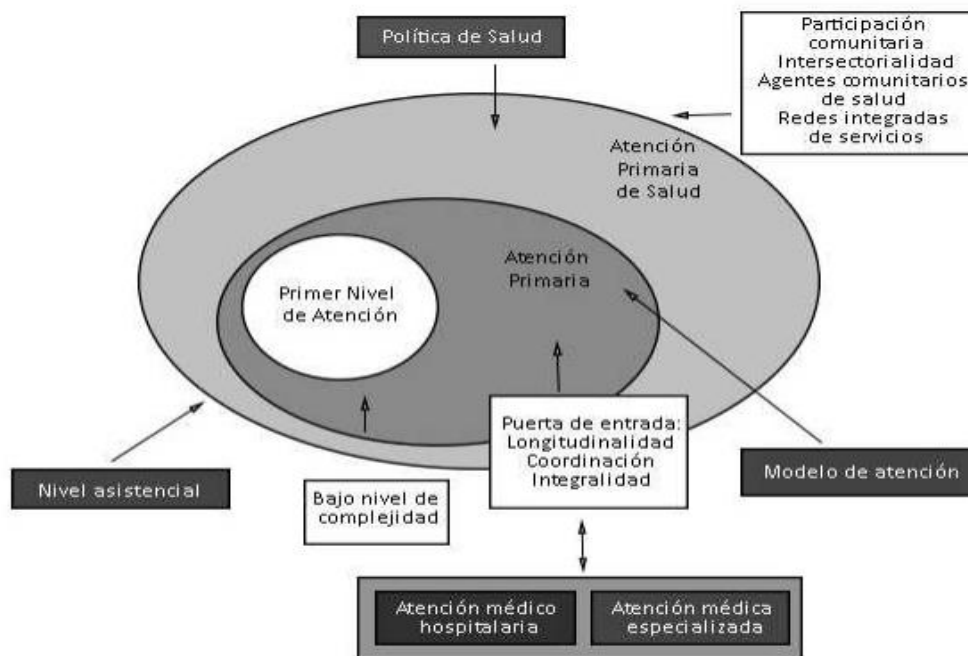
Política de Salud

Participación comunitaria
Intersectorialidad
Agentes comunitarios de salud
Redes integradas de servicios

Atención Primaria de Salud

Atención Primaria

Primer Nivel de Atención

Puerta de entrada:
Longitudinalidad
Coordinación
Integralidad

Nivel asistencial

Modelo de atención

Bajo nivel de complejidad

Atención médico hospitalaria

Atención médica especializada